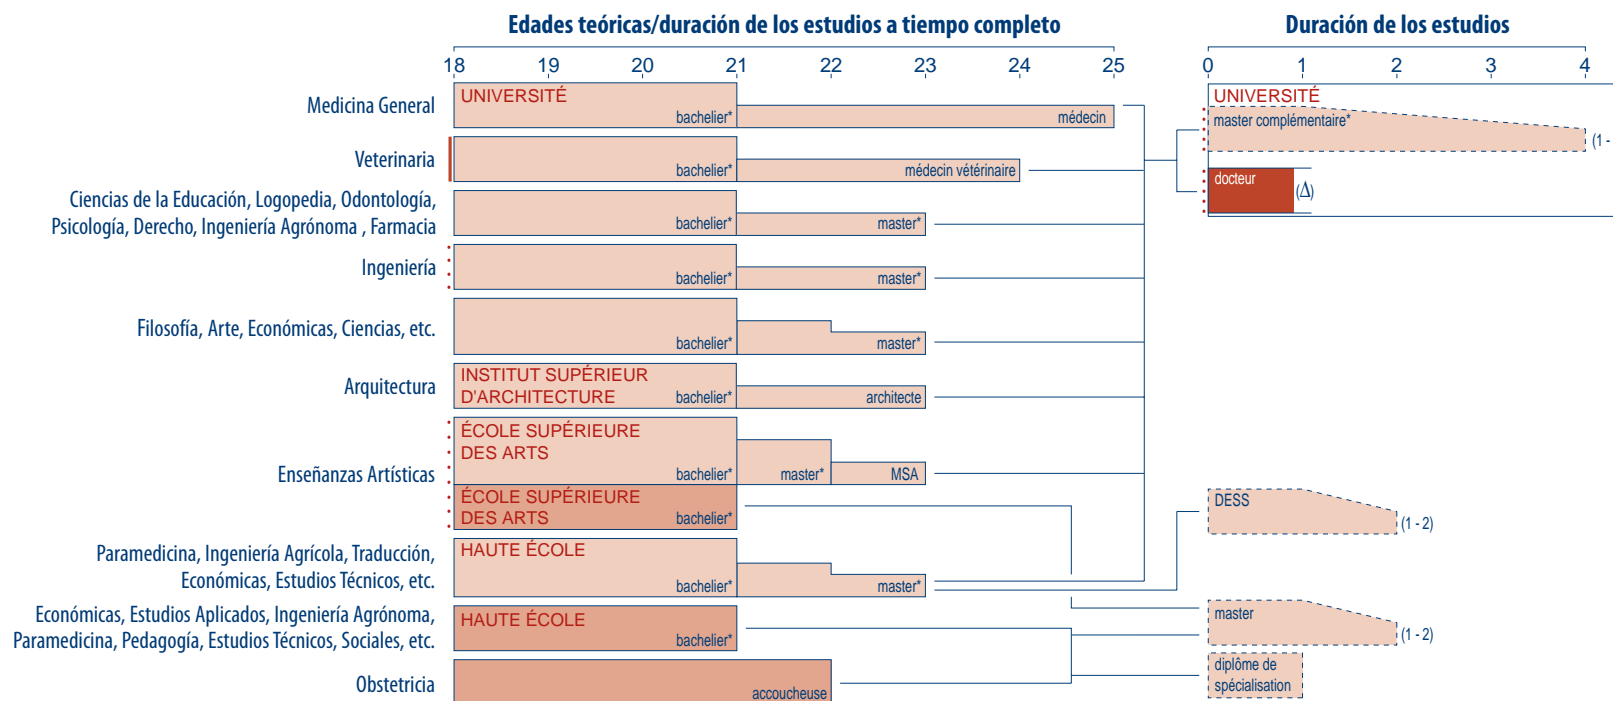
Edades teóricas/duración de los estudios a tiempo completo

Duración de los estudios

18 19 20 21 22 23 24 25

0 1 2 3 4

Medicina General

UNIVERSITÉ

bachelier*

médecin

Veterinaria

bachelier*

médecin vétérinaire

Ciencias de la Educación, Logopedia, Odontología, Psicología, Derecho, Ingeniería Agrónoma , Farmacia

bachelier*

master*

Ingeniería

bachelier*

master*

Filosofía, Arte, Económicas, Ciencias, etc.

bachelier*

master*

Arquitectura

INSTITUT SUPÉRIEUR D'ARCHITECTURE

bachelier*

architecte

Enseñanzas Artísticas

ÉCOLE SUPÉRIEURE DES ARTS

bachelier*

master*

MSA

ÉCOLE SUPÉRIEURE DES ARTS

bachelier*

Paramedicina, Ingeniería Agrícola, Traducción, Económicas, Estudios Técnicos, etc.

HAUTE ÉCOLE

bachelier*

master*

Económicas, Estudios Aplicados, Ingeniería Agrónoma, Paramedicina, Pedagogía, Estudios Técnicos, Sociales, etc.

HAUTE ÉCOLE

bachelier*

Obstetricia

accoucheuse

UNIVERSITÉ

master complémentaire*

(1 -

docteur

(Δ)

DESS

(1 - 2)

master

(1 - 2)

diplôme de spécialisation